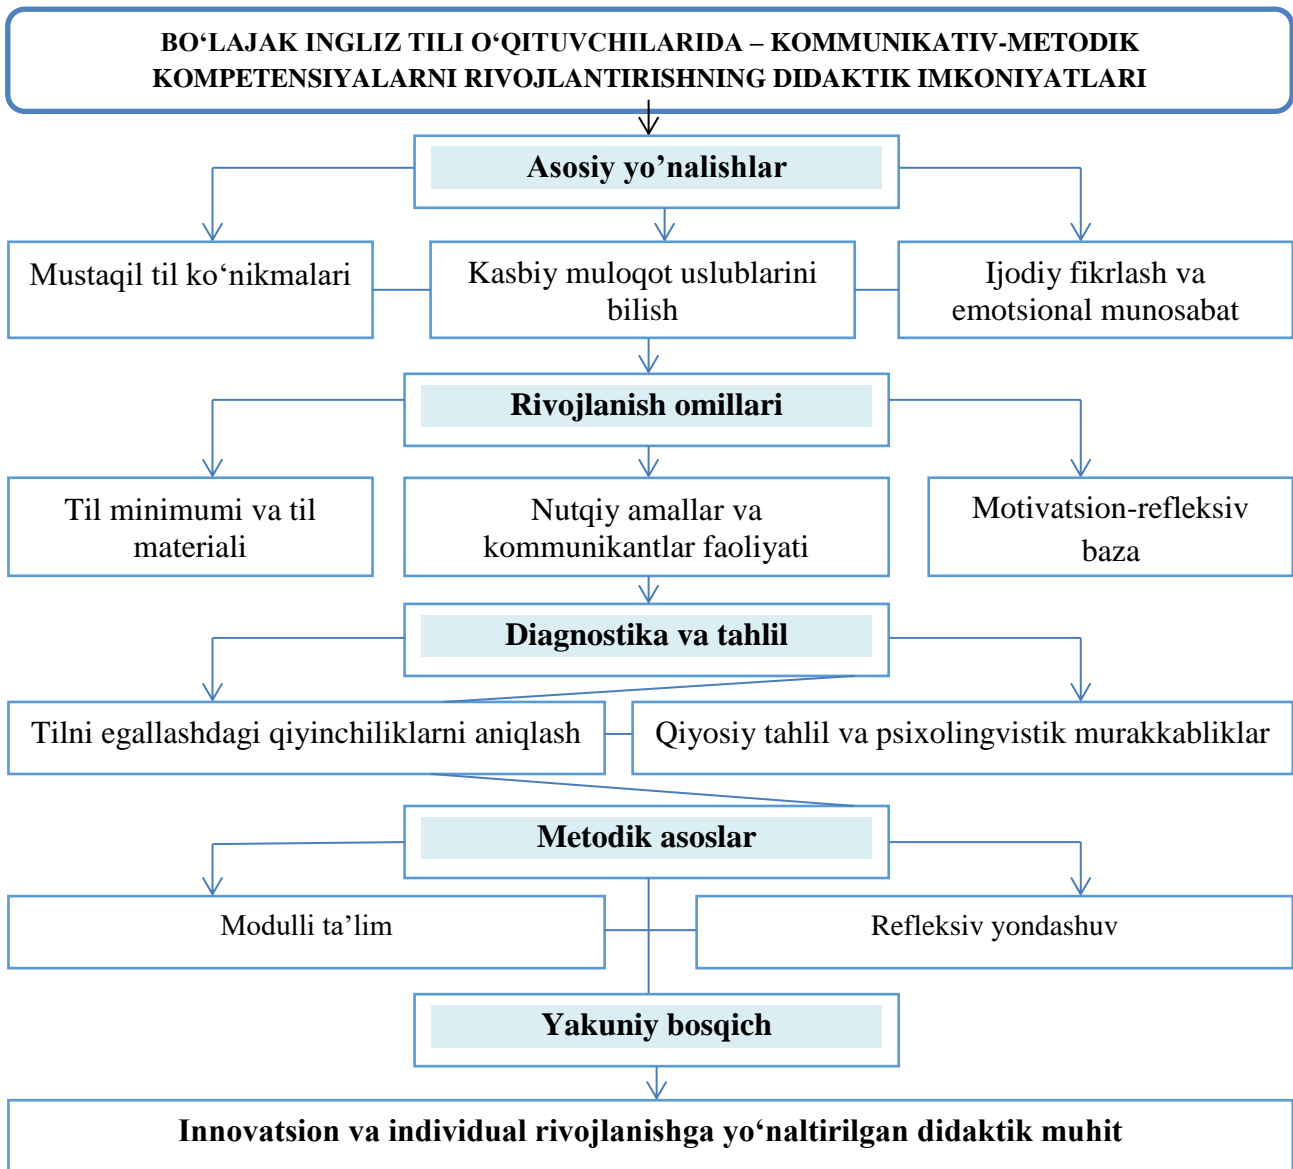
BO‘LAJAK INGLIZ TILI O‘QITUVCHILARIDA – KOMMUNIKATIV-METODIK KOMPETENSIYALARNI RIVOJLANTIRISHNING DIDAKTIK IMKONIYATLARI

Asosiy yo’nalishlar

Mustaqil til ko‘nikmalari

Kasbiy muloqot uslublarini bilish

Ijodiy fikrlash va emotsional munosabat

Rivojlanish omillari

Til minimumi va til materiali

Nutqiy amallar va kommunikantlar faoliyati

Motivatsion-refleksiv baza

Diagnostika va tahlil

Tilni egallashdagi qiyinchiliklarni aniqlash

Qiyosiy tahlil va psixolingvistik murakkabliklar

Metodik asoslar

Modulli ta’lim

Refleksiv yondashuv

Yakuniy bosqich

Innovatsion va individual rivojlanishga yo‘naltirilgan didaktik muhit